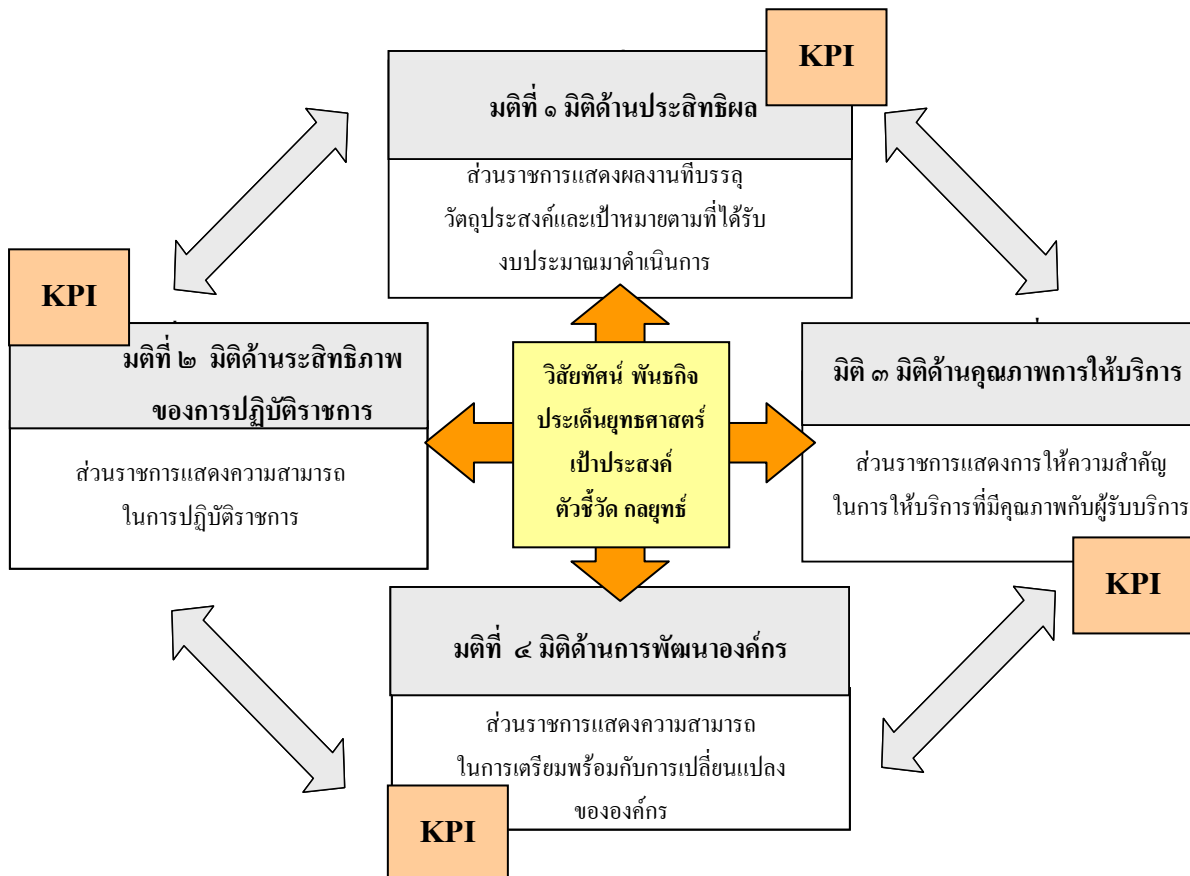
KPI

มติที่ ๑ มิติด้านประสิทธิผล

ส่วนราชการแสดงผลงานทีบรรลุ วัตถุประสงค์และเป้าหมายตามที่ได้รับ งบประมาณมาดำเนินการ

KPI

มติที่ ๒ มิติด้านระสิทธิภาพ ของการปฏิบัติราชการ

ส่วนราชการแสดงความสามารถ ในการปฏิบัติราชการ

วิสัยทัศน์ พันธกิจ ประเด็นยุทธศาสตร์ เป้าประสงค์ ตัวชี้วัด กลยุทธ์

มิติ ๓ มิติด้านคุณภาพการให้บริการ

ส่วนราชการแสดงการให้ความสำคัญ ในการให้บริการที่มีคุณภาพกับผู้รับบริการ

KPI

มติที่ ๔ มิติด้านการพัฒนาองค์กร

ส่วนราชการแสดงความสามารถ ในการเตรียมพร้อมกับการเปลี่ยนแปลง ขององค์กร

KPI